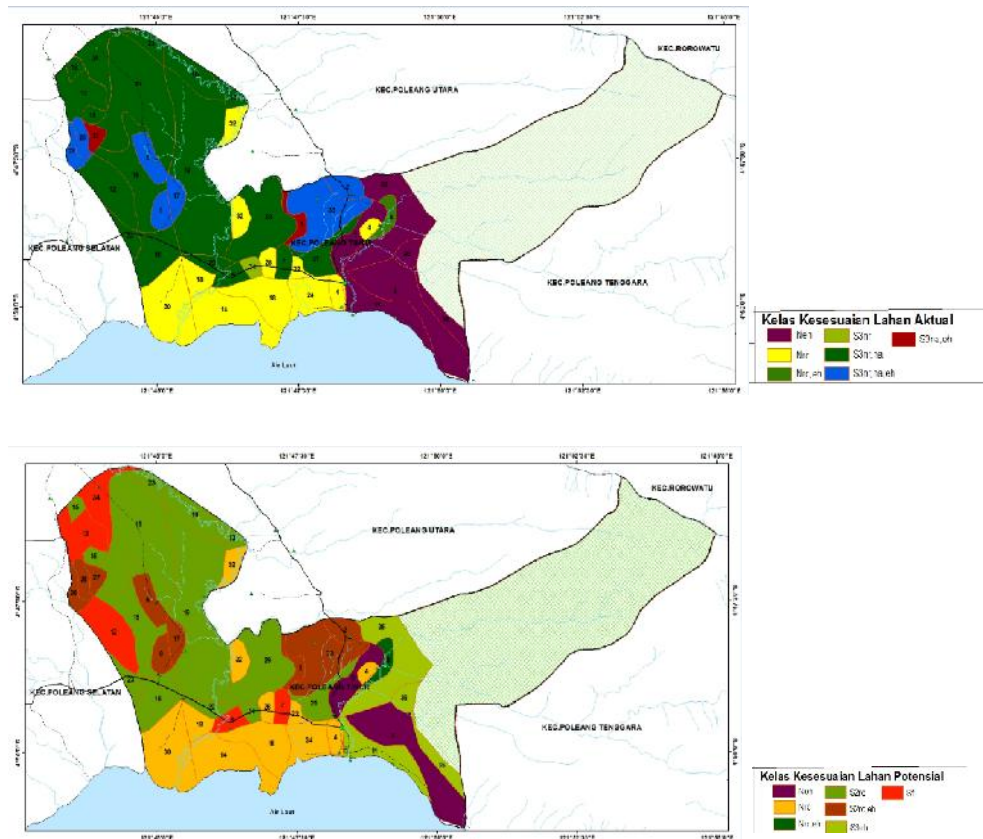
KEC.ROROWATU

KEC.POLEANG UTARA

KEC.POLEANG SELATAN

KEC.POLEANG TIMUR

KEC.POLEANG TENGGARA

Air Laut

Kelas Kesesuaian Lahan Aktual

Nrn

S3nr

S3na,eh

Nr

S3nr,na

Nr,eh

S3nr,na,eh

KEC.ROROWATU

KEC.POLEANG UTARA

KEC.POLEANG SELATAN

KEC.POLEANG TIMUR

KEC.POLEANG TENGGARA

Air Laut

Kelas Kesesuaian Lahan Potensial

Nrn

S2rc

S1

Nr

S3r,eh

Nr,eh

S3rh